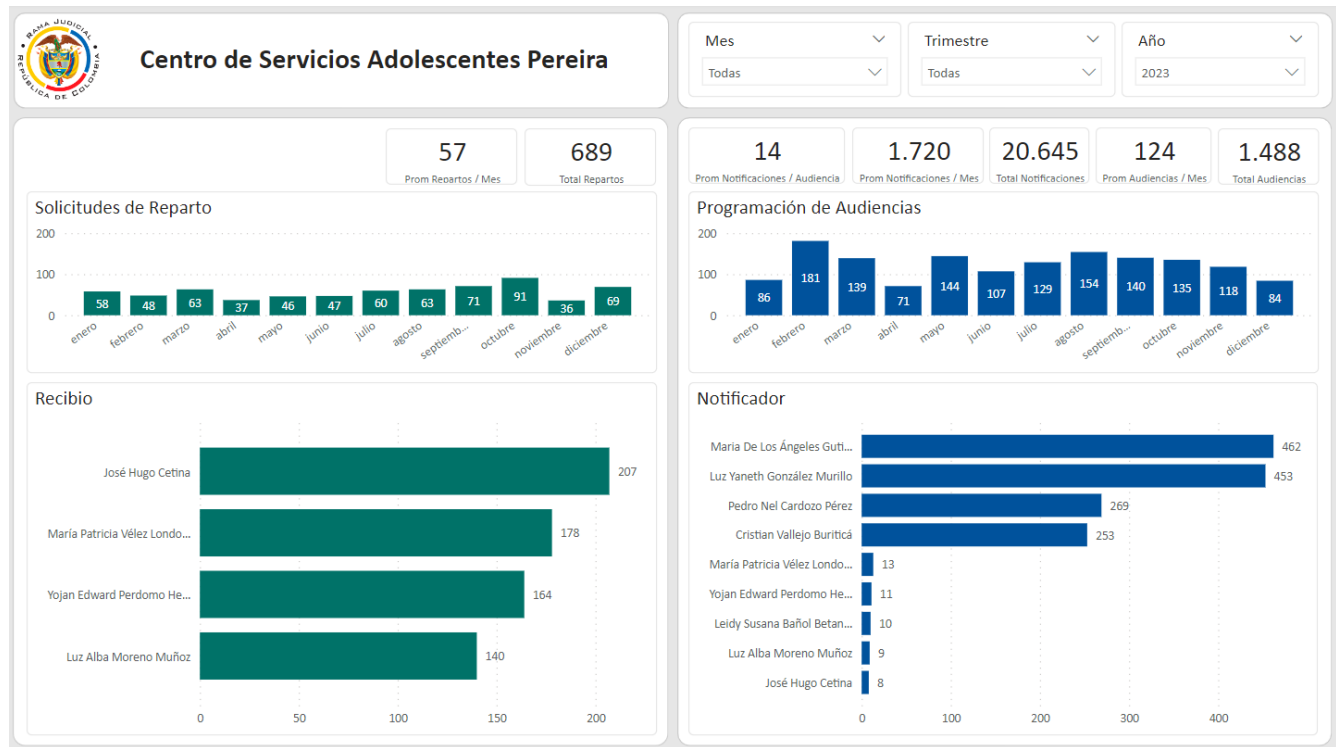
RAMA JUDICIAL
REPÚBLICA DE COLOMBIA

Centro de Servicios Adolescentes Pereira

Mes
Todas

Trimestre
Todas

Año
2023

57
Prom Repartos / Mes

689
Total Repartos

14
Prom Notificaciones / Audiencia

1.720
Prom Notificaciones / Mes

20.645
Total Notificaciones

124
Prom Audiencias / Mes

1.488
Total Audiencias

Solicitudes de Reparto

200
100
0

| enero | febrero | marzo | abril | mayo | junio | julio | agosto | septiemb... | octubre | noviembre | diciembre |
|---|---|---|---|---|---|---|---|---|---|---|---|
| 58 | 48 | 63 | 37 | 46 | 47 | 60 | 63 | 71 | 91 | 36 | 69 |

Programación de Audiencias

200
100
0

| enero | febrero | marzo | abril | mayo | junio | julio | agosto | septiemb... | octubre | noviembre | diciembre |
|---|---|---|---|---|---|---|---|---|---|---|---|
| 86 | 181 | 139 | 71 | 144 | 107 | 129 | 154 | 140 | 135 | 118 | 84 |

Recibio

| | |
|---|---|
| José Hugo Cetina | 207 |
| María Patricia Vélez Londo... | 178 |
| Yojan Edward Perdomo He... | 164 |
| Luz Alba Moreno Muñoz | 140 |

0 50 100 150 200

Notificador

| | |
|---|---|
| Maria De Los Ángeles Guti... | 462 |
| Luz Yaneth González Murillo | 453 |
| Pedro Nel Cardozo Pérez | 269 |
| Cristian Vallejo Buriticá | 253 |
| María Patricia Vélez Londo... | 13 |
| Yojan Edward Perdomo He... | 11 |
| Leidy Susana Bañol Betan... | 10 |
| Luz Alba Moreno Muñoz | 9 |
| José Hugo Cetina | 8 |

0 100 200 300 400